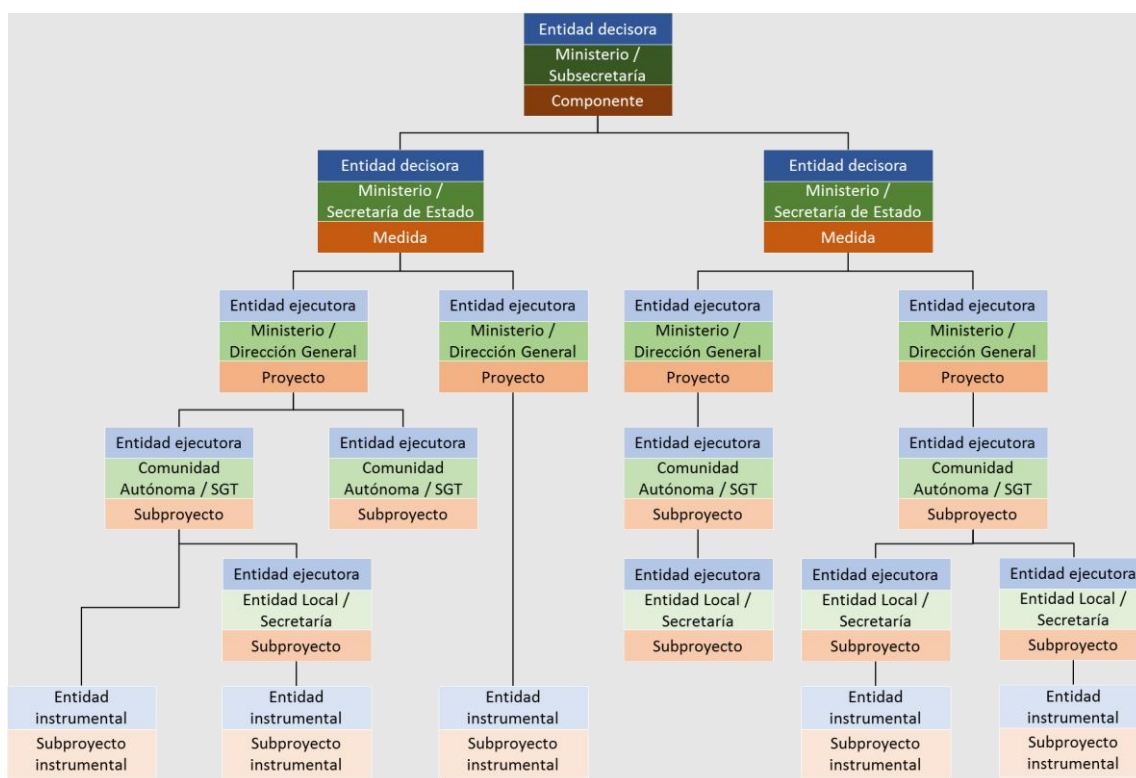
Entidad decisora
Ministerio / Subsecretaría
Componente

Entidad decisora
Ministerio / Secretaría de Estado
Medida

Entidad decisora
Ministerio / Secretaría de Estado
Medida

Entidad ejecutora
Ministerio / Dirección General
Proyecto

Entidad ejecutora
Ministerio / Dirección General
Proyecto

Entidad ejecutora
Ministerio / Dirección General
Proyecto

Entidad ejecutora
Ministerio / Dirección General
Proyecto

Entidad ejecutora
Comunidad Autónoma / SGT
Subproyecto

Entidad ejecutora
Comunidad Autónoma / SGT
Subproyecto

Entidad ejecutora
Comunidad Autónoma / SGT
Subproyecto

Entidad ejecutora
Comunidad Autónoma / SGT
Subproyecto

Entidad ejecutora
Entidad Local / Secretaría
Subproyecto

Entidad ejecutora
Entidad Local / Secretaría
Subproyecto

Entidad ejecutora
Entidad Local / Secretaría
Subproyecto

Entidad ejecutora
Entidad Local / Secretaría
Subproyecto

Entidad instrumental
Subproyecto instrumental

Entidad instrumental
Subproyecto instrumental

Entidad instrumental
Subproyecto instrumental

Entidad instrumental
Subproyecto instrumental

Entidad instrumental
Subproyecto instrumental